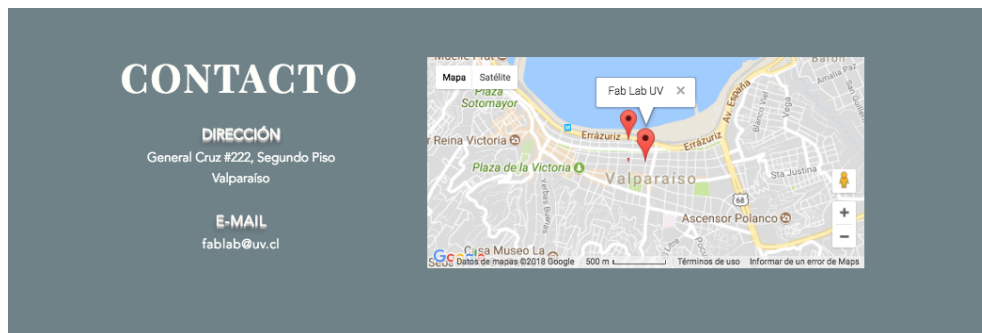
CONTACTO

DIRECCIÓN
General Cruz #222, Segundo Piso
Valparaíso

E-MAIL
fablab@uv.cl

Mapa Satélite
Fab Lab UV ×
Plaza Sotomayor
Reina Victoria
Errázuriz
Errázuriz
Av. España
Plaza de la Victoria
Valparaíso
Blanco Viel
Vega
Baron
Amalia Rae
Sta Justina
68
Ascensor Polanco
Casa Museo La
Yerbas Buenas
+
−
Datos de mapas ©2018 Google 500 m Términos de uso Informar de un error de Maps